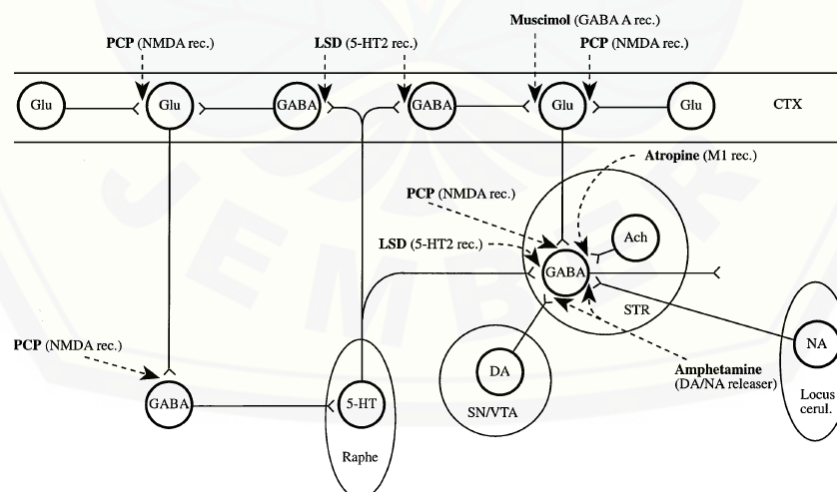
Muscimol (GABA A rec.)

PCP (NMDA rec.)

LSD (5-HT2 rec.)

PCP (NMDA rec.)

Glu

Glu

GABA

GABA

Glu

Glu

CTX

Atropine (M1 rec.)

PCP (NMDA rec.)

LSD (5-HT2 rec.)

Ach

GABA

STR

PCP (NMDA rec.)

NA

DA

Amphetamine (DA/NA releaser)

GABA

5-HT

SN/VTA

Locus cerul.

Raphe